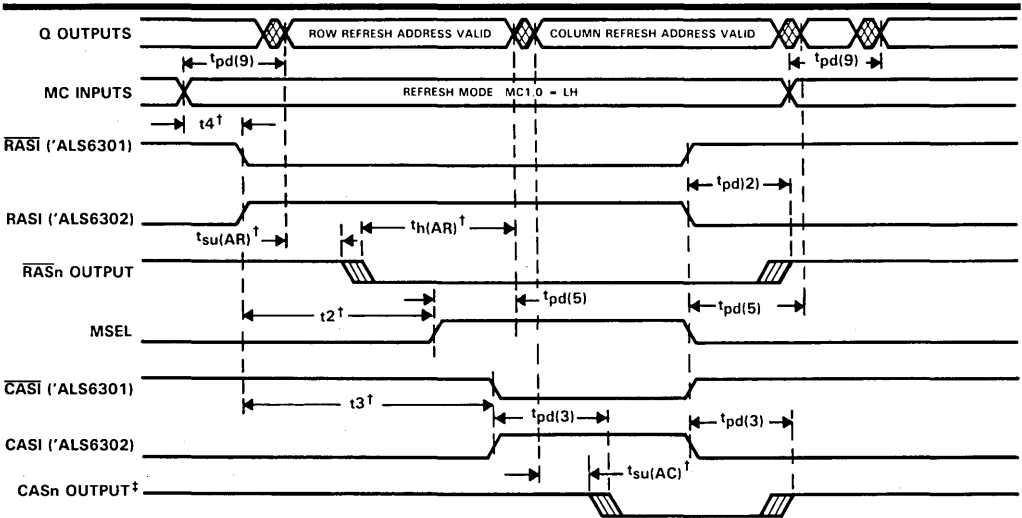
Q OUTPUTS

ROW REFRESH ADDRESS VALID

COLUMN REFRESH ADDRESS VALID

$t_{pd(9)}$

$t_{pd(9)}$

MC INPUTS

REFRESH MODE MC1,0 = LH

$t4^{\dagger}$

$\overline{RASI}$ ('ALS6301)

$t_{pd)2)}$

RASI ('ALS6302)

$t_{su(AR)}{}^{\dagger}$

$t_{h(AR)}{}^{\dagger}$

$\overline{RAS}n$ OUTPUT

$t_{pd(5)}$

$t2^{\dagger}$

$t_{pd(5)}$

MSEL

$\overline{CASI}$ ('ALS6301)

$t3^{\dagger}$

$t_{pd(3)}$

$t_{pd(3)}$

CASI ('ALS6302)

$t_{su(AC)}{}^{\dagger}$

CASn OUTPUT$^{\ddagger}$